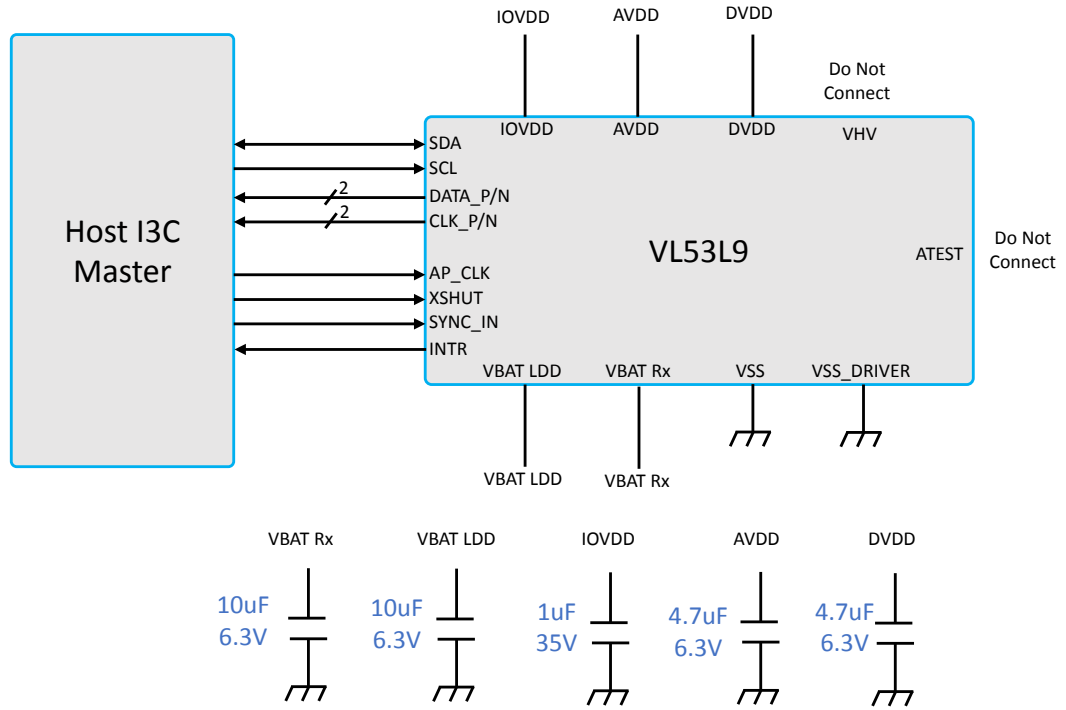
IOVDD
AVDD
DVDD
Do Not Connect

Host I3C Master

IOVDD
AVDD
DVDD
VHV

SDA
SCL
2
DATA_P/N
2
CLK_P/N

VL53L9

ATEST

Do Not Connect

AP_CLK
XSHUT
SYNC_IN
INTR

VBAT LDD
VBAT Rx
VSS
VSS_DRIVER

VBAT LDD
VBAT Rx

VBAT Rx
10uF
6.3V

VBAT LDD
10uF
6.3V

IOVDD
1uF
35V

AVDD
4.7uF
6.3V

DVDD
4.7uF
6.3V